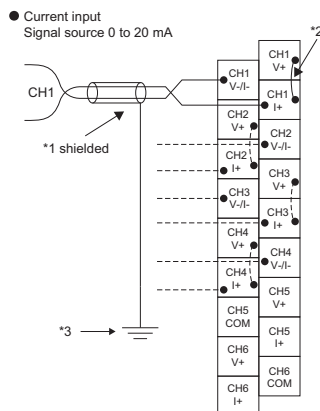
● Current input
Signal source 0 to 20 mA

CH1

*1 shielded

*3

*2

CH1 V+
CH1 V-/I-
CH1 I+
CH2 V+
CH2 V-/I-
CH2 I+
CH3 V+
CH3 V-/I-
CH3 I+
CH4 V+
CH4 V-/I-
CH4 I+
CH5 V+
CH5 COM
CH5 I+
CH6 V+
CH6 COM
CH6 I+